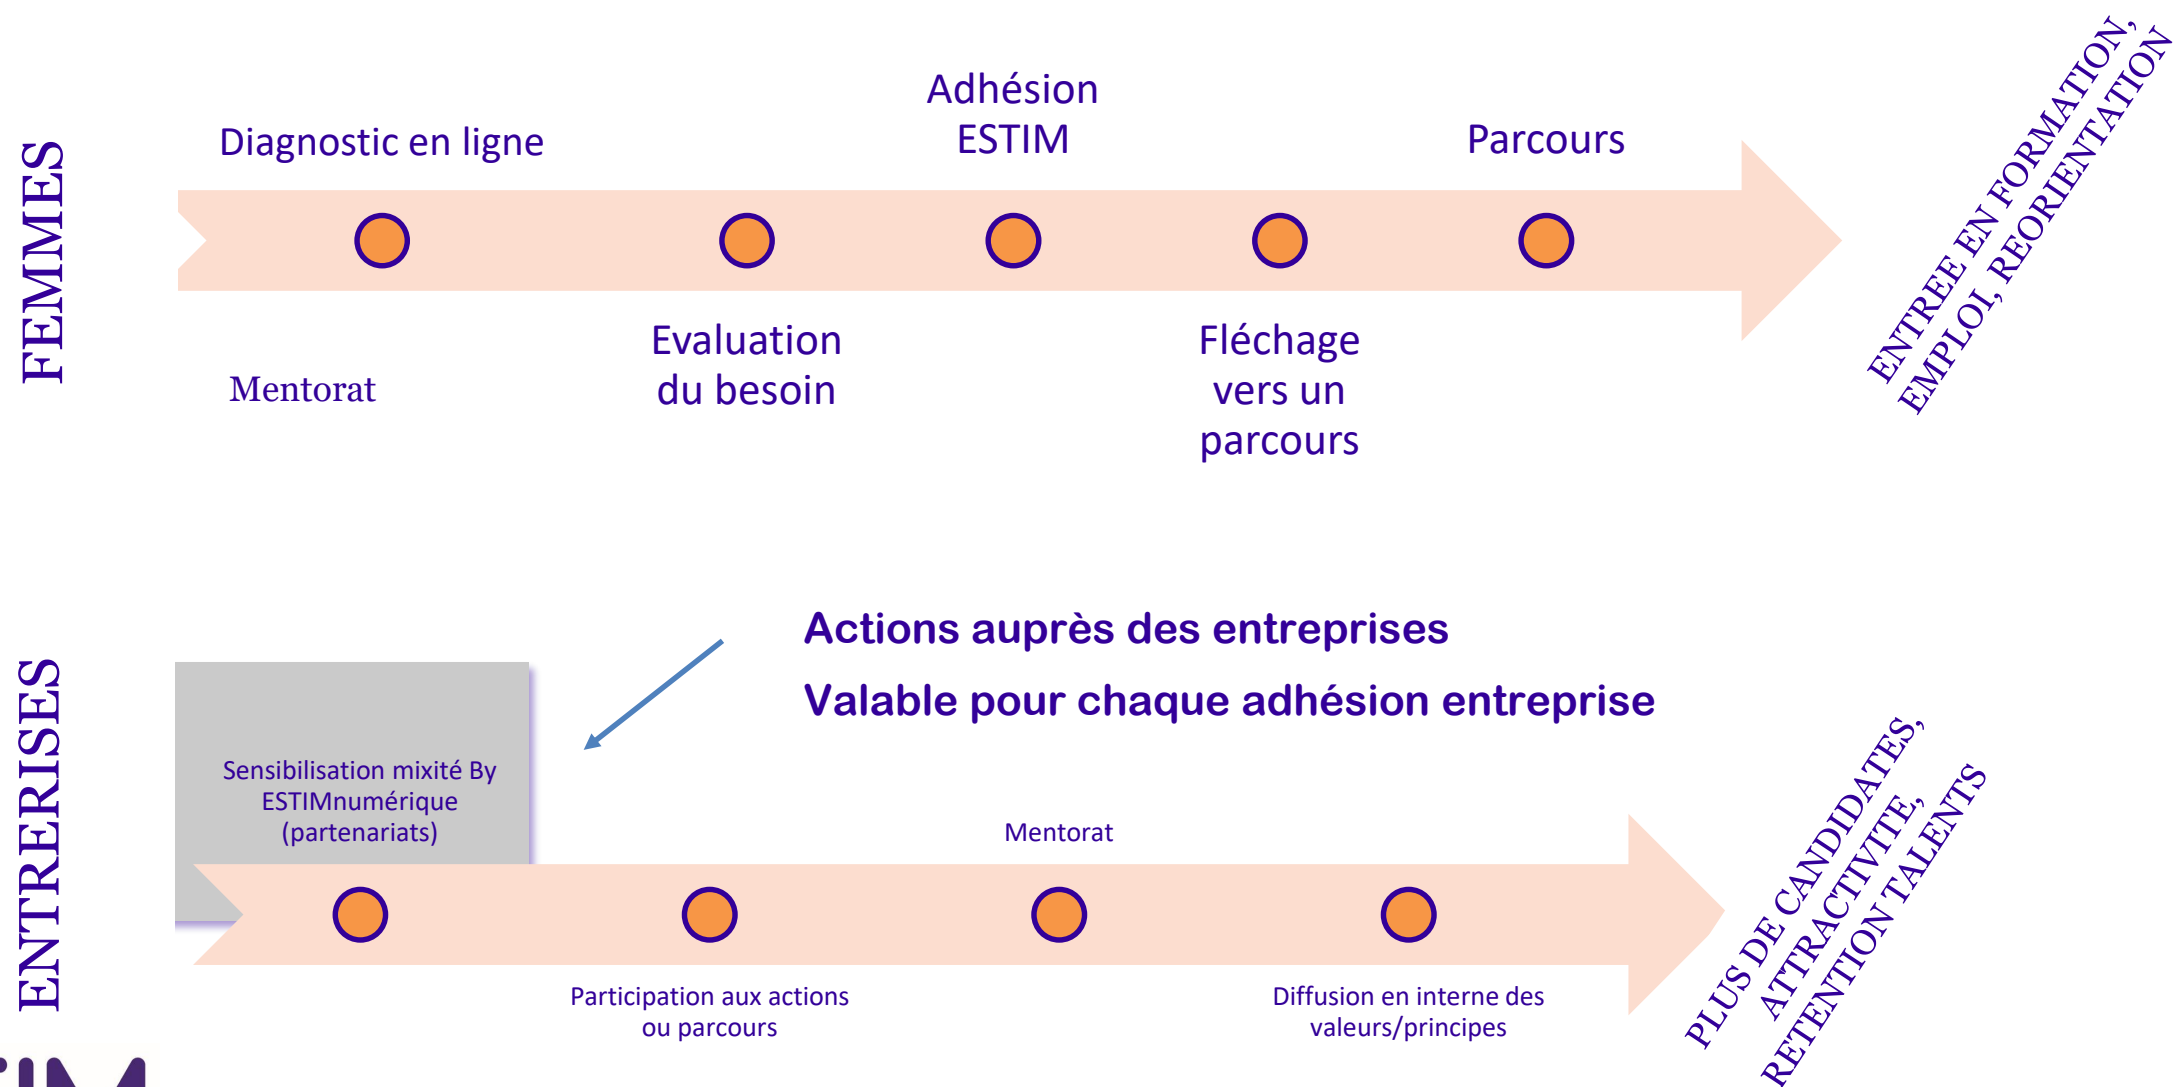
FEMMES

Diagnostic en ligne

Adhésion ESTIM

Parcours

Mentorat

Evaluation du besoin

Fléchage vers un parcours

ENTREE EN FORMATION, EMPLOI, REORIENTATION

ENTRERISES

Actions auprès des entreprises

Valable pour chaque adhésion entreprise

Sensibilisation mixité By ESTIMnumérique (partenariats)

Mentorat

Participation aux actions ou parcours

Diffusion en interne des valeurs/principes

PLUS DE CANDIDATES, ATTRACTIVITE, RETENTION TALENTS